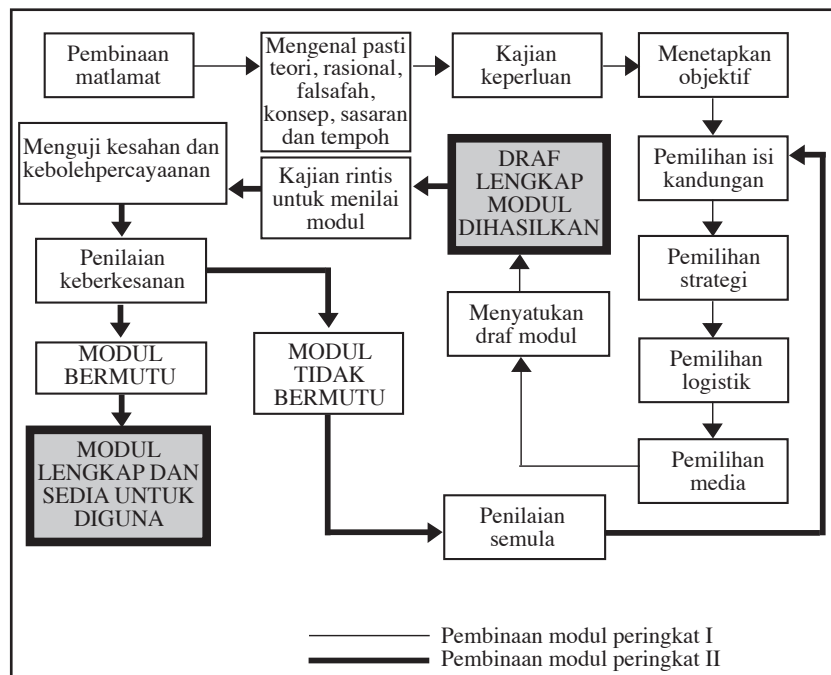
Pembinaan matlamat

Mengenal pasti teori, rasional, falsafah, konsep, sasaran dan tempoh

Kajian keperluan

Menetapkan objektif

Menguji kesahan dan kebolehpercayaanan

Kajian rintis untuk menilai modul

DRAF LENGKAP MODUL DIHASILKAN

Pemilihan isi kandungan

Penilaian keberkesanan

Pemilihan strategi

Menyatukan draf modul

MODUL BERMUTU

MODUL TIDAK BERMUTU

Pemilihan logistik

MODUL LENGKAP DAN SEDIA UNTUK DIGUNA

Pemilihan media

Penilaian semula

Pembinaan modul peringkat I
Pembinaan modul peringkat II